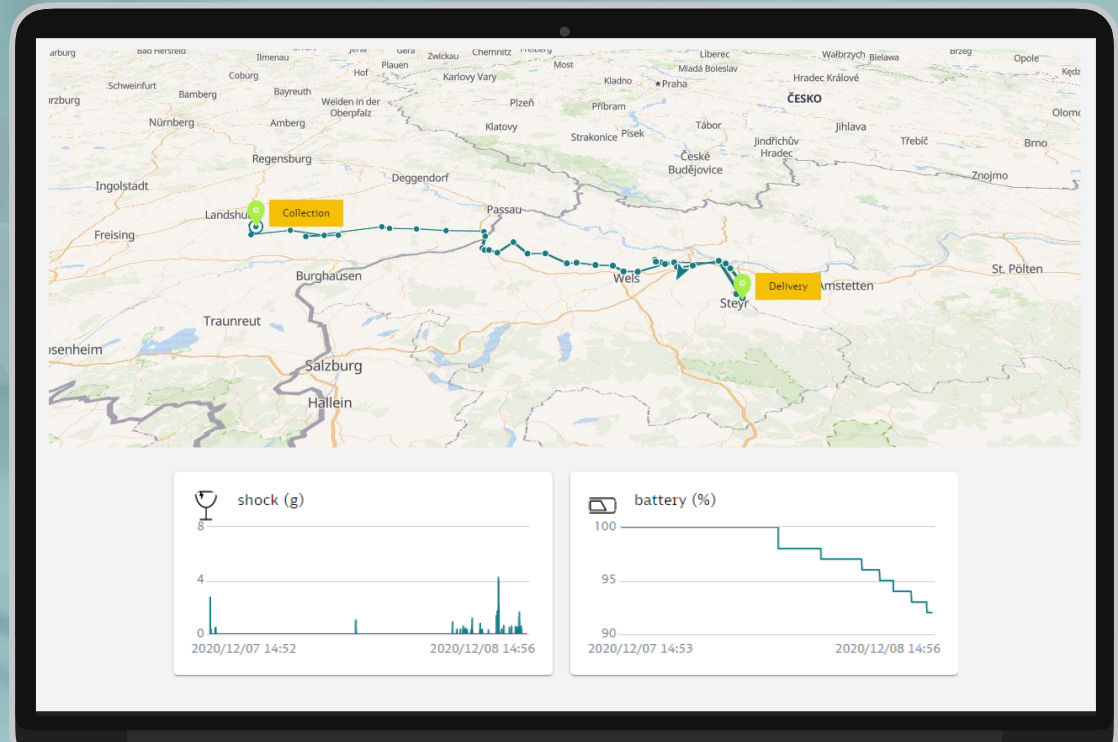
Bad Hersfeld Ilmenau Gera Zwickau Chemnitz Freiberg Liberec Wałbrzych Bielawa Brzeg Opole Kędz
Schweinfurt Coburg Plauen Most Mladá Boleslav Hradec Králové
Bamberg Hof Karlovy Vary Kladno Praha
Bayreuth Weiden in der Oberpfalz Plzeň Příbram ČESKO Olomo
Nürnberg Amberg Klatovy Strakonice Písek Tábor Jihlava
Jindřichův Hradec Třebíč Brno
Regensburg České Budějovice
Ingolstadt Deggendorf Znojmo
Landshut Collection Passau
Freising
Burghausen Wels Delivery Amstetten St. Pölten
Steyr
Traunreut
Rosenheim
Salzburg
Hallein

shock (g)
8
4
0
2020/12/07 14:52
2020/12/08 14:56

battery (%)
100
95
90
2020/12/07 14:53
2020/12/08 14:56